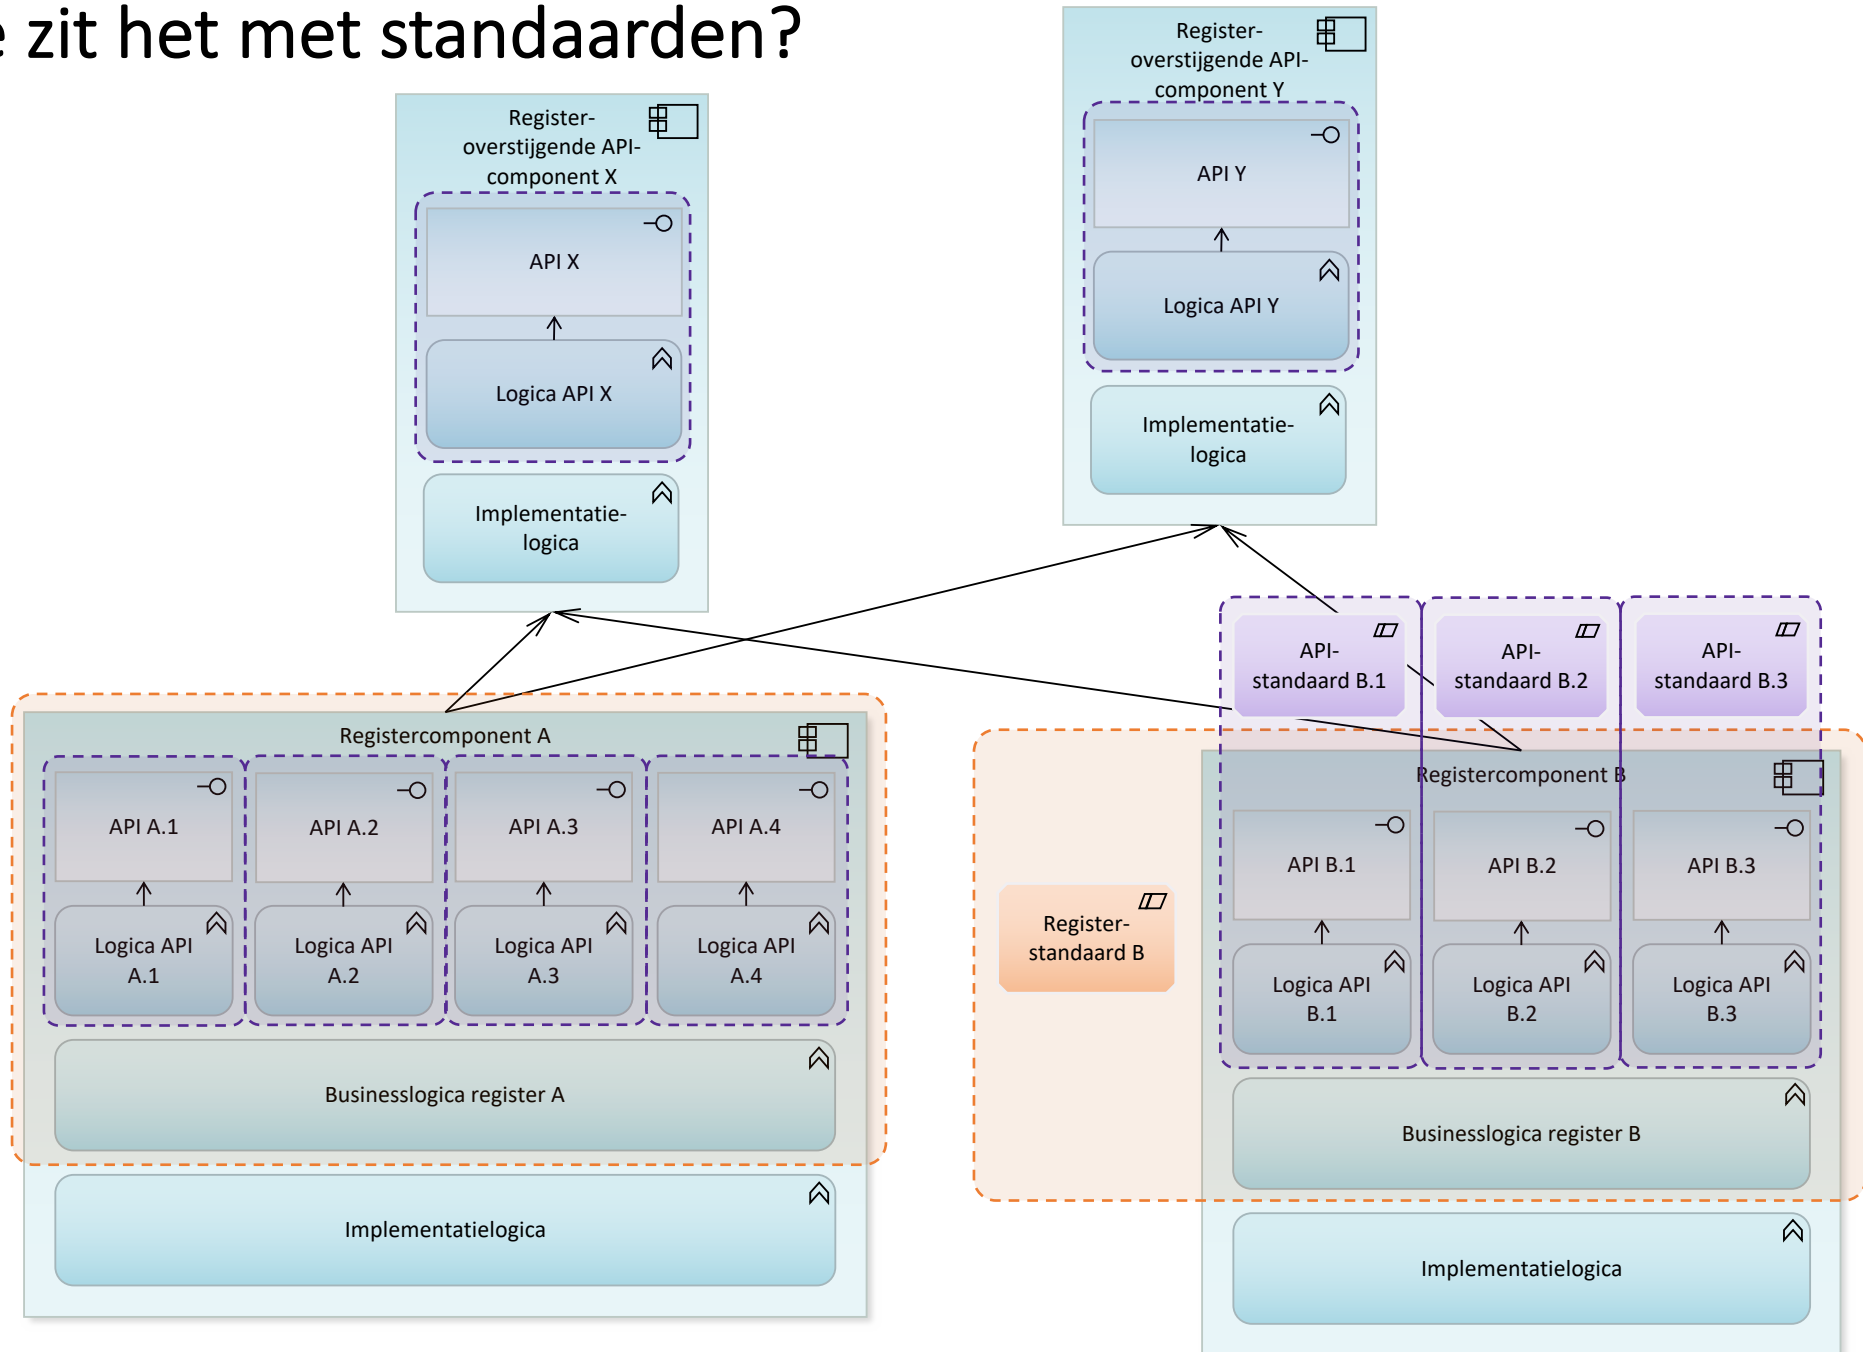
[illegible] zit het met standaarden?

Register-overstijgende API-component X

API X

Logica API X

Implementatie-logica

Register-overstijgende API-component Y

API Y

Logica API Y

Implementatie-logica

API-standaard B.1

API-standaard B.2

API-standaard B.3

Registercomponent A

API A.1

Logica API A.1

API A.2

Logica API A.2

API A.3

Logica API A.3

API A.4

Logica API A.4

Businesslogica register A

Implementatielogica

Register-standaard B

Registercomponent B

API B.1

Logica API B.1

API B.2

Logica API B.2

API B.3

Logica API B.3

Businesslogica register B

Implementatielogica